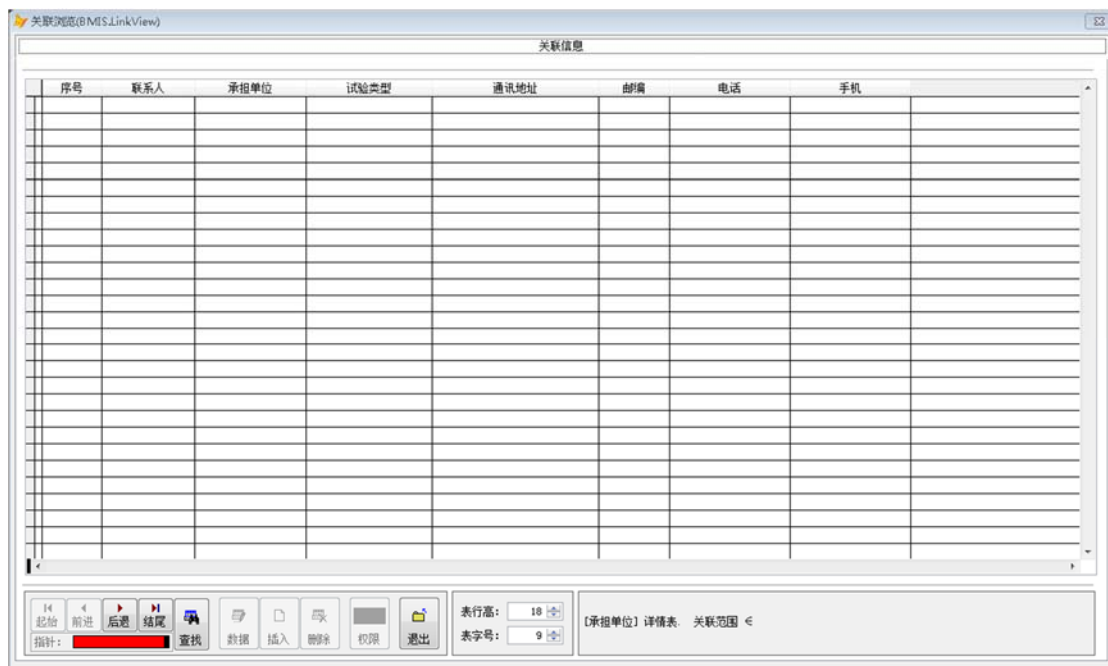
关联浏览(BMIS.LinkView)

关联信息

| 序号 | 联系人 | 承担单位 | 试验类型 | 通讯地址 | 邮编 | 电话 | 手机 |
|---|---|---|---|---|---|---|---|

起始 前进 后退 结尾 查找
指针:
数据 插入 删除 权限 退出
表行高: 18
表字号: 9
[承担单位] 详情表. 关联范围 ∈